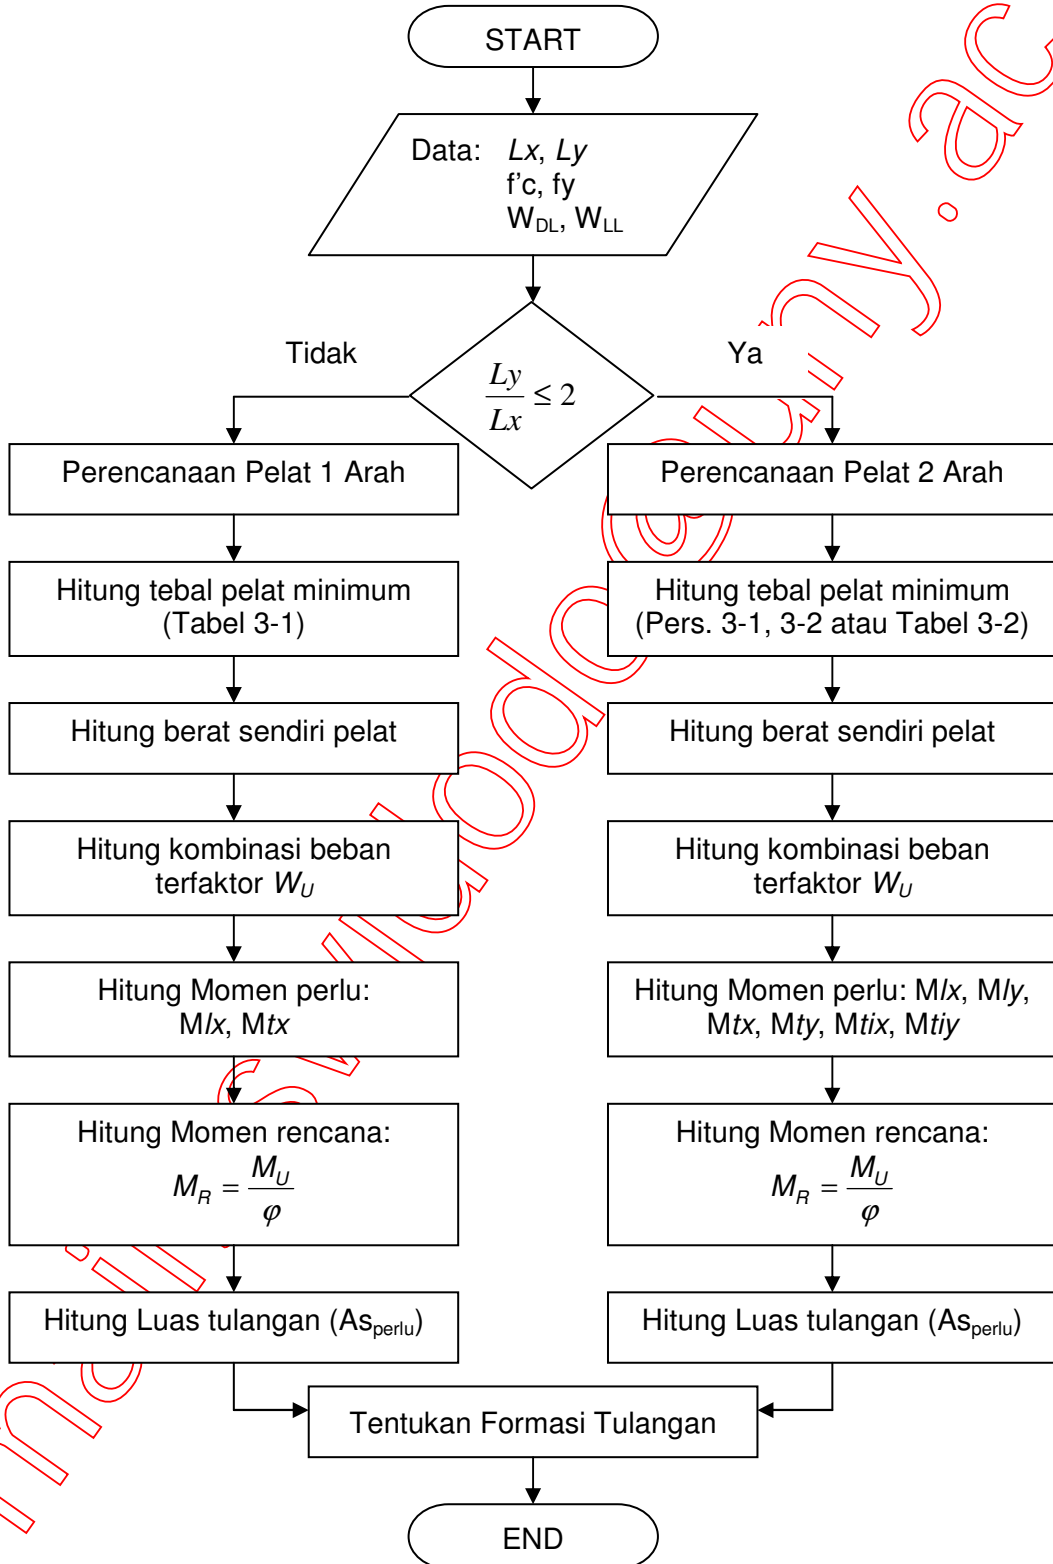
START

Data: $Lx$, $Ly$
f'c, fy
$W_{DL}$, $W_{LL}$

Tidak

$\frac{Ly}{Lx} \leq 2$

Ya

Perencanaan Pelat 1 Arah

Hitung tebal pelat minimum (Tabel 3-1)

Hitung berat sendiri pelat

Hitung kombinasi beban terfaktor $W_U$

Hitung Momen perlu: M$lx$, M$tx$

Hitung Momen rencana: $M_R = \frac{M_U}{\varphi}$

Hitung Luas tulangan ($As_{perlu}$)

Perencanaan Pelat 2 Arah

Hitung tebal pelat minimum (Pers. 3-1, 3-2 atau Tabel 3-2)

Hitung berat sendiri pelat

Hitung kombinasi beban terfaktor $W_U$

Hitung Momen perlu: M$lx$, M$ly$, M$tx$, M$ty$, M$tix$, M$tiy$

Hitung Momen rencana: $M_R = \frac{M_U}{\varphi}$

Hitung Luas tulangan ($As_{perlu}$)

Tentukan Formasi Tulangan

END

mahasiswa.ac